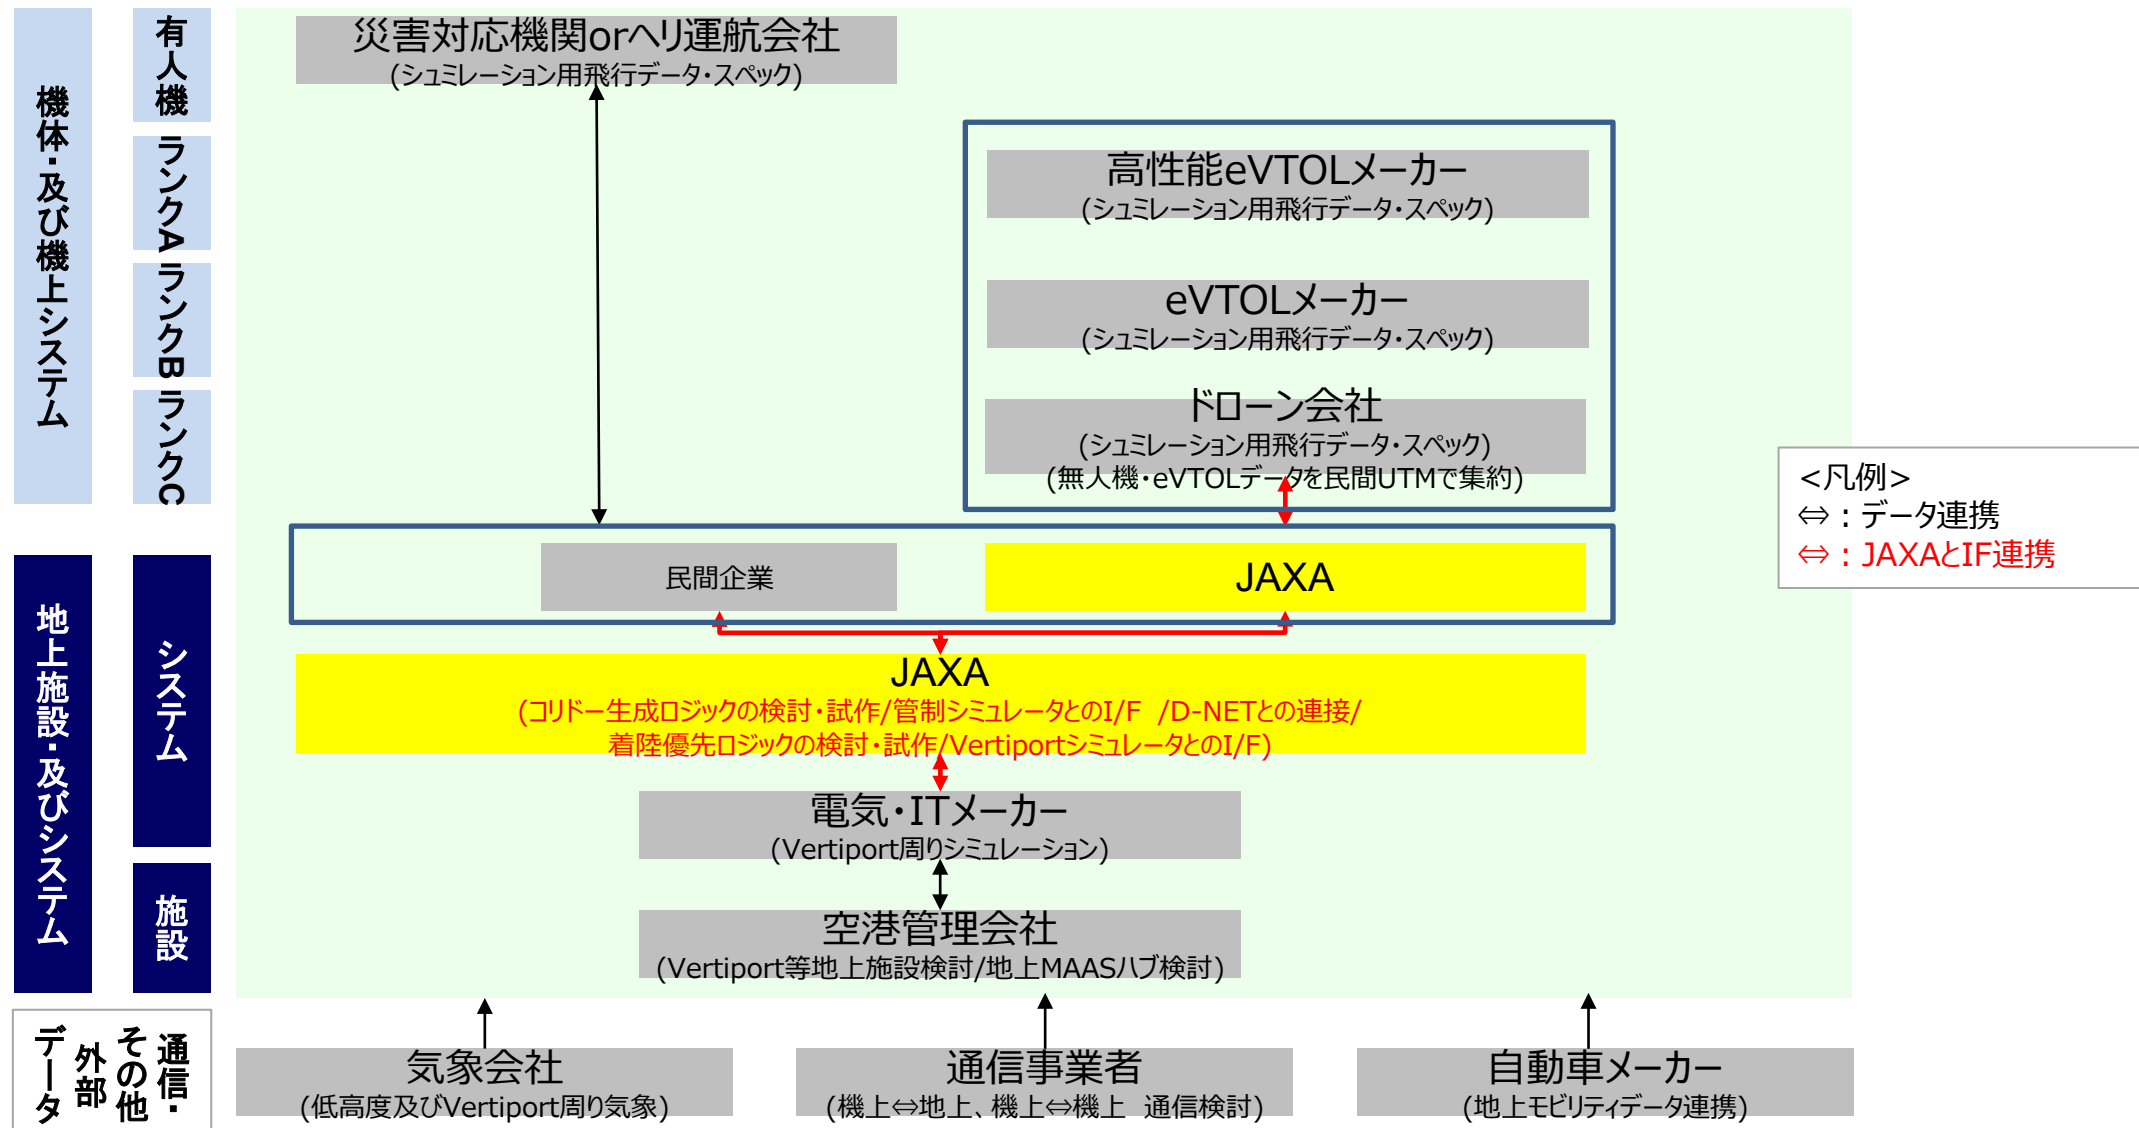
機体・及び機上システム

有人機

ランクA

ランクB

ランクC

災害対応機関orヘリ運航会社
(シュミレーション用飛行データ・スペック)

高性能eVTOLメーカー
(シュミレーション用飛行データ・スペック)

eVTOLメーカー
(シュミレーション用飛行データ・スペック)

ドローン会社
(シュミレーション用飛行データ・スペック)
(無人機・eVTOLデータを民間UTMで集約)

<凡例>
⇔:データ連携
⇔:JAXAとIF連携

民間企業

JAXA

地上施設・及びシステム

システム

JAXA
(コリドー生成ロジックの検討・試作/管制シミュレータとのI/F /D-NETとの連接/
着陸優先ロジックの検討・試作/Vertiportシミュレータとのl/F)

電気・ITメーカー
(Vertiport周りシミュレーション)

施設

空港管理会社
(Vertiport等地上施設検討/地上MAASハブ検討)

通信・その他外部データ

気象会社
(低高度及びVertiport周り気象)

通信事業者
(機上⇔地上、機上⇔機上 通信検討)

自動車メーカー
(地上モビリティデータ連携)